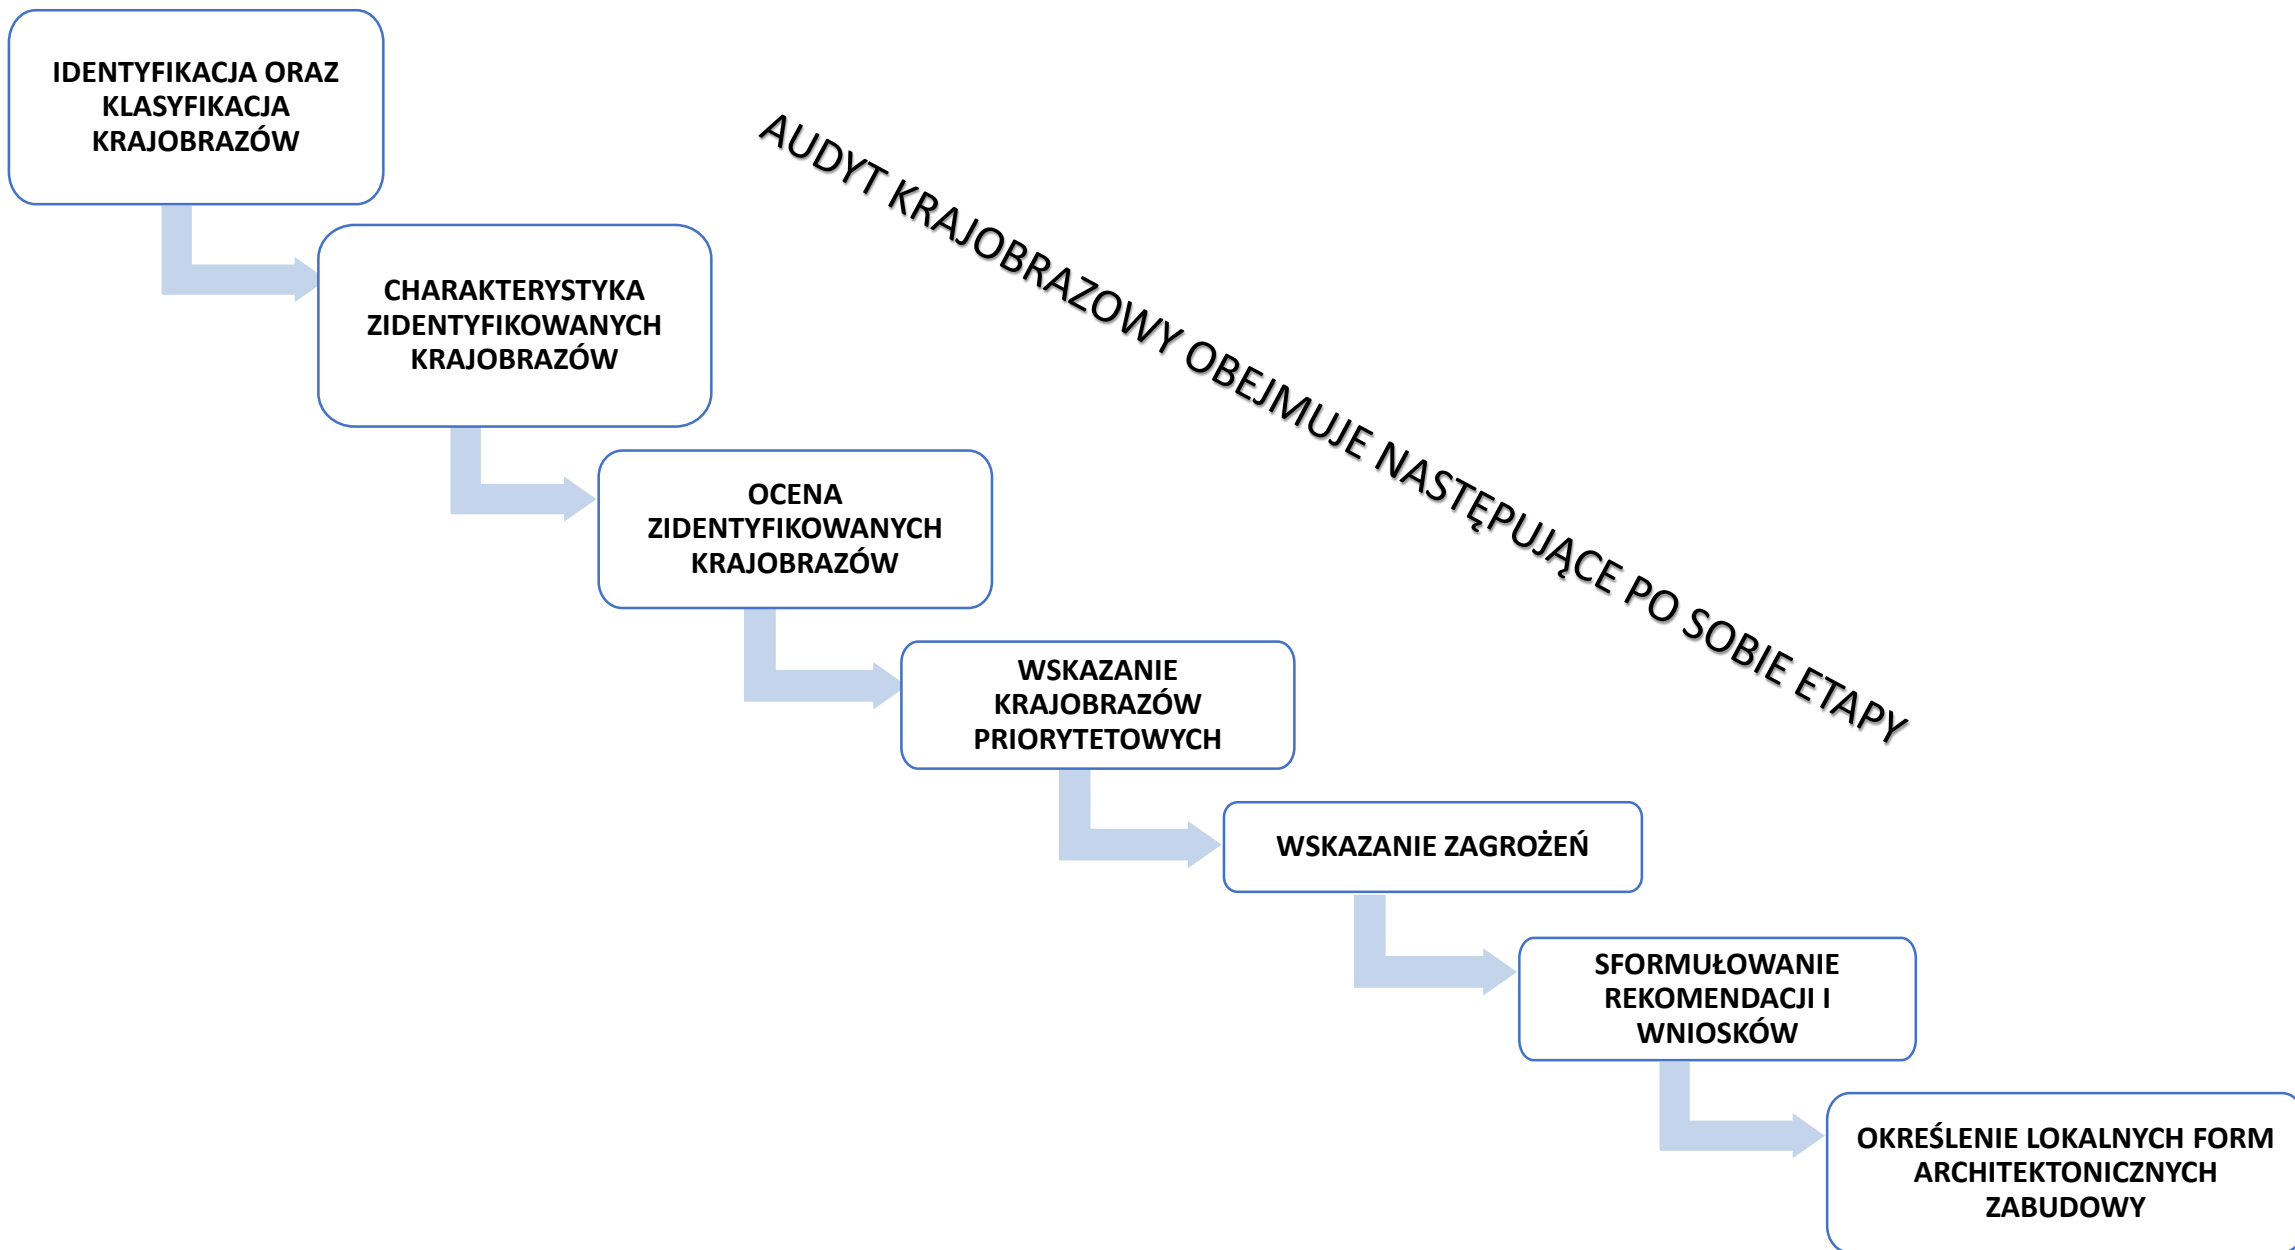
IDENTYFIKACJA ORAZ KLASYFIKACJA KRAJOBRAZÓW

AUDYT KRAJOBRAZOWY OBEJMUJE NASTĘPUJĄCE PO SOBIE ETAPY

CHARAKTERYSTYKA ZIDENTYFIKOWANYCH KRAJOBRAZÓW

OCENA ZIDENTYFIKOWANYCH KRAJOBRAZÓW

WSKAZANIE KRAJOBRAZÓW PRIORYTETOWYCH

WSKAZANIE ZAGROŻEŃ

SFORMUŁOWANIE REKOMENDACJI I WNIOSKÓW

OKREŚLENIE LOKALNYCH FORM ARCHITEKTONICZNYCH ZABUDOWY